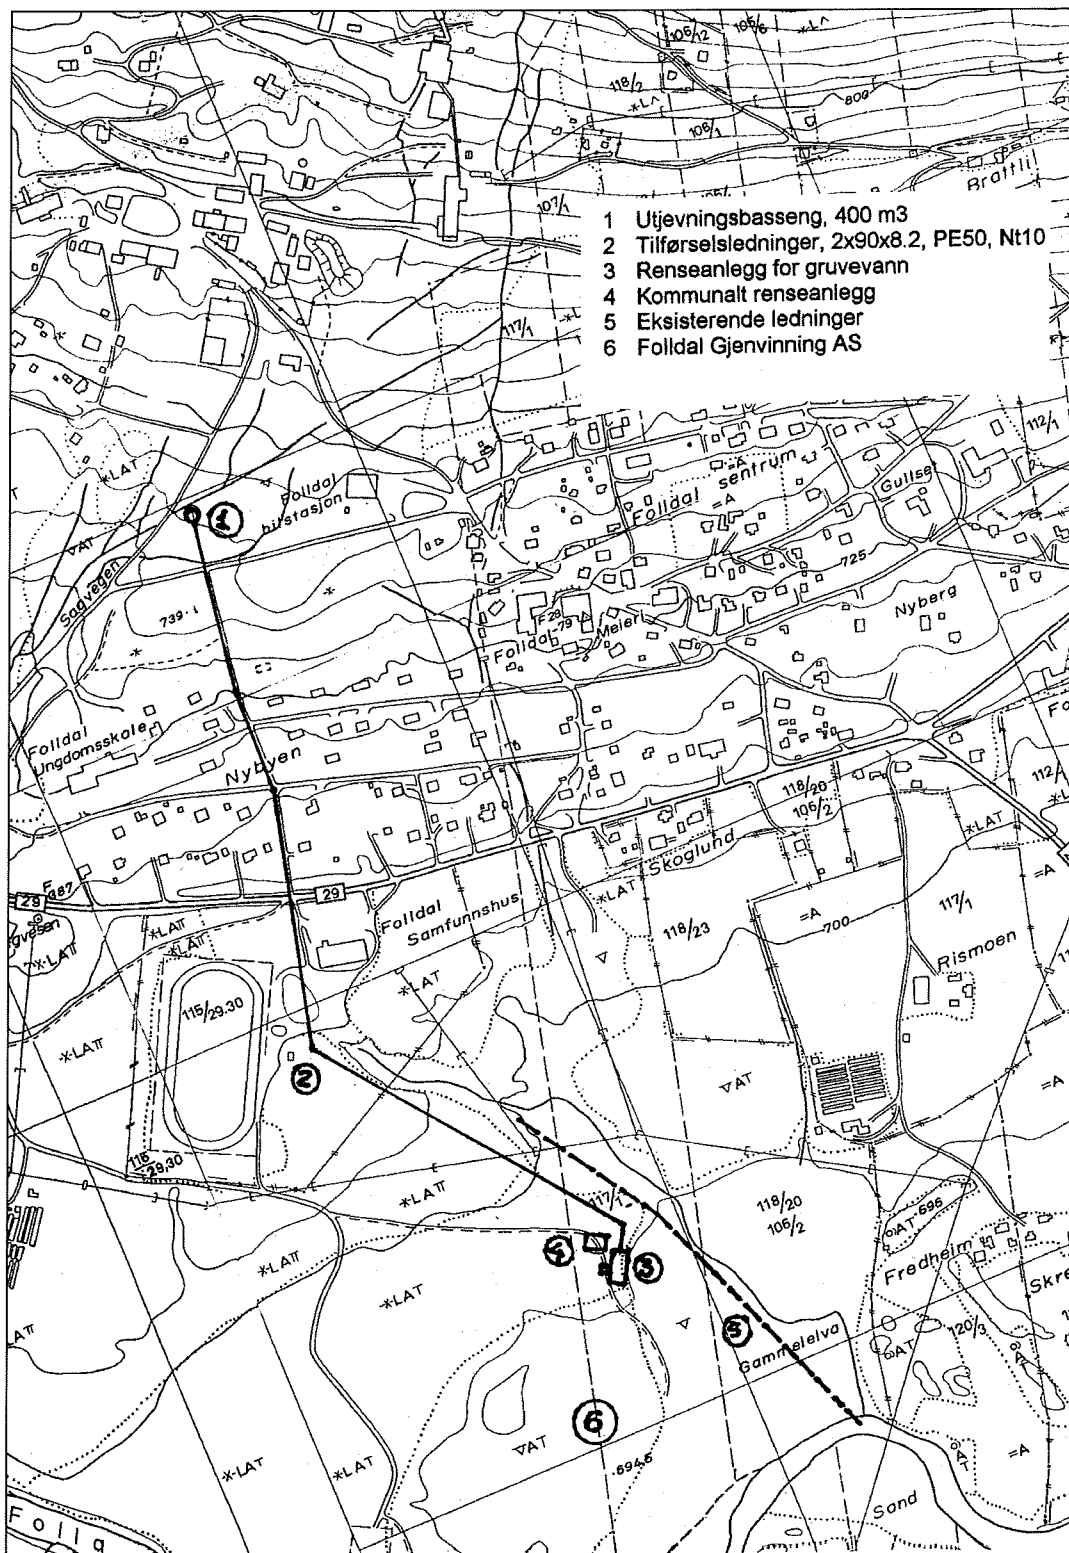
1 Utjevningsbasseng, 400 m3
2 Tilførselsledninger, 2x90x8.2, PE50, Nt10
3 Renseanlegg for gruvevann
4 Kommunalt renseanlegg
5 Eksisterende ledninger
6 Folldal Gjenvinning AS

Brattli
800
118/2
106/1
107/1
117/1
112/1
Folldal sentrum
Gullset
Folldal Bilstasjon
Sagvegen
739.1
725
Nyberg
Folldal Meieri
Folldal Ungdomsskole
Nybyen
118/20
106/2
Skoglund
29
Folldal Samfunnshus
118/23
=A
700
117/1
Rismoen
115/29,30
118/29,30
117/1
118/20
106/2
696
Fredheim
120/3
Gammelelva
694.6
Sand
Folla
*LAT
∇AT